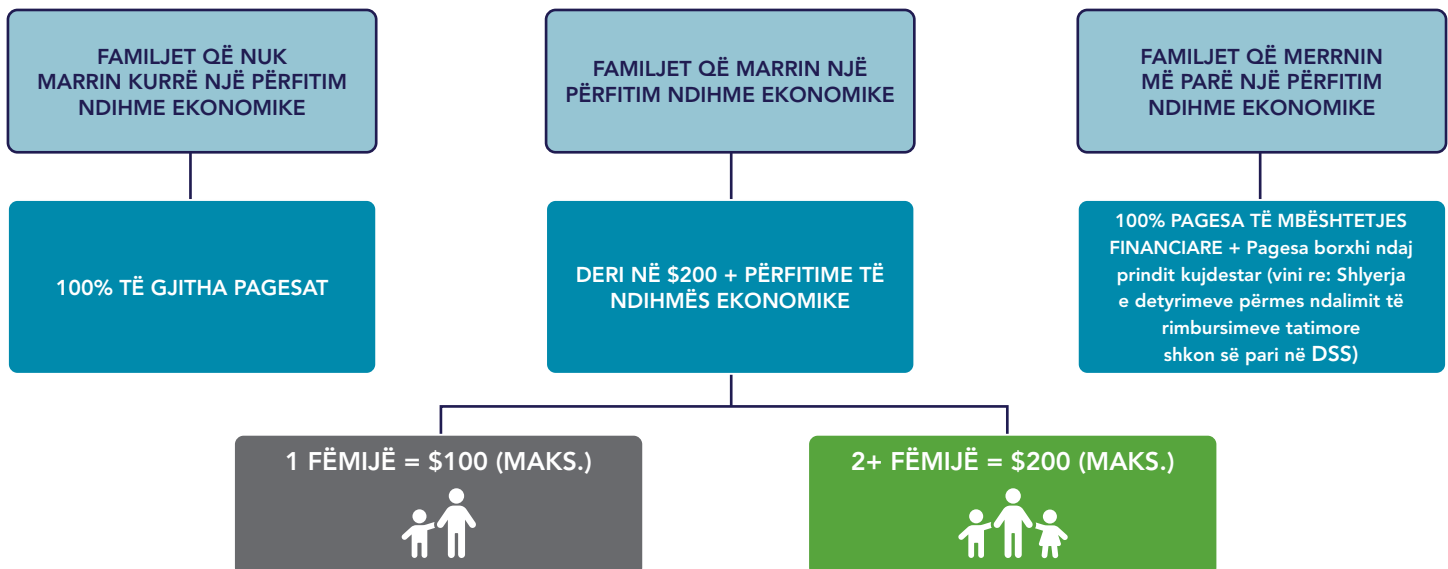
FAMILJET QË NUK MARRIN KURRË NJË PËRFITIM NDIHME EKONOMIKE

FAMILJET QË MARRIN NJË PËRFITIM NDIHME EKONOMIKE

FAMILJET QË MERRNIN MË PARË NJË PËRFITIM NDIHME EKONOMIKE

100% TË GJITHA PAGESAT

DERI NË $200 + PËRFITIME TË NDIHMËS EKONOMIKE

100% PAGESA TË MBËSHTETJES FINANCIARE + Pagesa borxhi ndaj prindit kujdestar (vini re: Shlyerja e detyrimeve përmes ndalimit të rimbursimeve tatimore shkon së pari në DSS)

1 FËMIJË = $100 (MAKS.)

2+ FËMIJË = $200 (MAKS.)